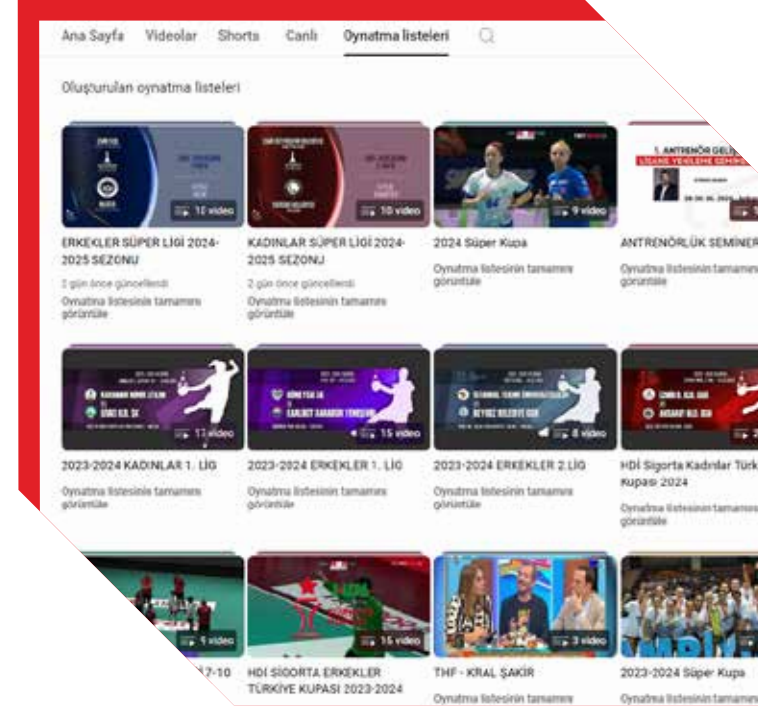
Ana Sayfa Videolar Shorts Canlı Oynatma listeleri

Oluşturulan oynatma listeleri

12 video
ERKEKLER SÜPER LİGİ 2024-2025 SEZONU
2 gün önce güncellendi
Oynatma listesinin tamamını görüntüle

10 video
KADINLAR SÜPER LİGİ 2024-2025 SEZONU
2 gün önce güncellendi
Oynatma listesinin tamamını görüntüle

9 video
2024 Süper Kupa
Oynatma listesinin tamamını görüntüle

1. ANTRENÖR GELİŞ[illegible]
LİSANS YENİLEME SEMİNE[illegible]
ANTRENÖRLÜK SEMİNER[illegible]
Oynatma listesinin tamamını görüntüle

17 video
2023-2024 KADINLAR 1. LİG
Oynatma listesinin tamamını görüntüle

15 video
2023-2024 ERKEKLER 1. LİG
Oynatma listesinin tamamını görüntüle

8 video
2023-2024 ERKEKLER 2.LİG
Oynatma listesinin tamamını görüntüle

HDİ Sigorta Kadınlar Türk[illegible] Kupası 2024
Oynatma listesinin tamamını görüntüle

9 video
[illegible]7-10

15 video
HDİ SİGORTA ERKEKLER TÜRKİYE KUPASI 2023-2024

3 video
THF - KRAL ŞAKİR
Oynatma listesinin tamamını

2023-2024 Süper Kupa
Oynatma listesinin tamamını